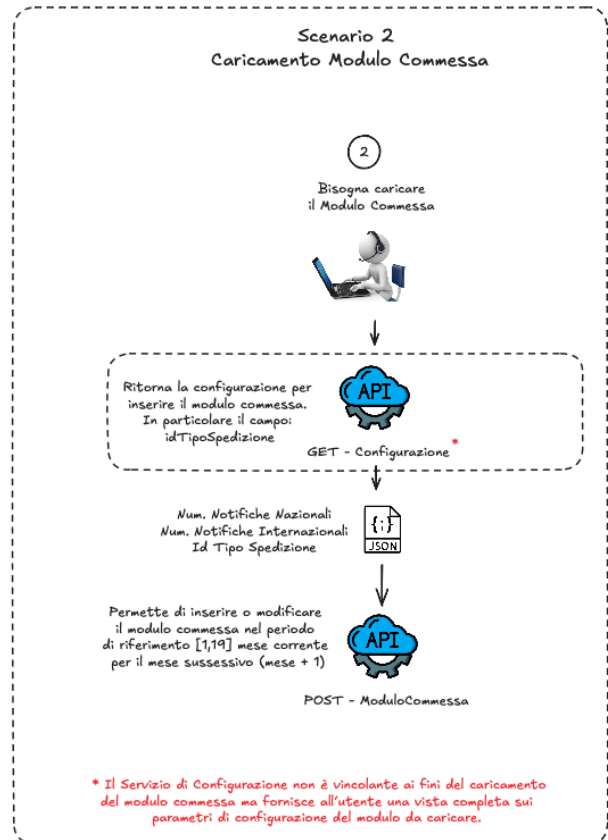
Scenario 2
Caricamento Modulo Commessa

2

Bisogna caricare il Modulo Commessa

Ritorna la configurazione per inserire il modulo commessa. In particolare il campo: idTipoSpedizione

API

GET - Configurazione *

Num. Notifiche Nazionali
Num. Notifiche Internazionali
Id Tipo Spedizione

{;}
JSON

Permette di inserire o modificare il modulo commessa nel periodo di riferimento [1,19] mese corrente per il mese sussessivo (mese + 1)

API

POST - ModuloCommessa

* Il Servizio di Configurazione non è vincolante ai fini del caricamento del modulo commessa ma fornisce all'utente una vista completa sui parametri di configurazione del modulo da caricare.